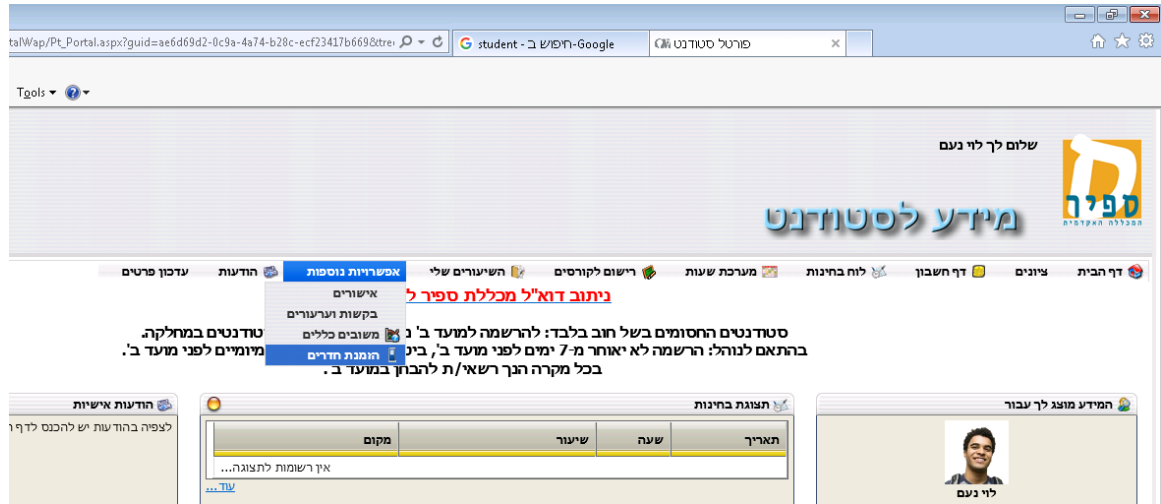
talWap/Pt_Portal.aspx?guid=ae6d69d2-0c9a-4a74-b28c-ecf23417b669&tre
student - חיפוש ב-Google
פורטל סטודנט
Tools

שלום לך לוי נעם

ספיר
המכללה האקדמית
מידע לסטודנט

דף הבית
ציונים
דף חשבון
לוח בחינות
מערכת שעות
רישום לקורסים
השיעורים שלי
אפשרויות נוספות
הודעות
עדכון פרטים

אישורים
בקשות וערעורים
משובים כללים
הזמנת חדרים

ניתוב דוא"ל מכללת ספיר ל

סטודנטים החסומים בשל חוב בלבד: להרשמה למועד ב' נ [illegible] סטודנטים במחלקה.
בהתאם לנוהל: הרשמה לא יאוחר מ-7 ימים לפני מועד ב', בינ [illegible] מיומים לפני מועד ב'.
בכל מקרה הנך רשאי/ת להבחן במועד ב.

המידע מוצג לך עבור
לוי נעם

תצוגת בחינות
| תאריך | שעה | שיעור | מקום |
|---|---|---|---|
| אין רשומות לתצוגה... | | | |
עוד ...

הודעות אישיות
לצפיה בהודעות יש להכנס לדף ה